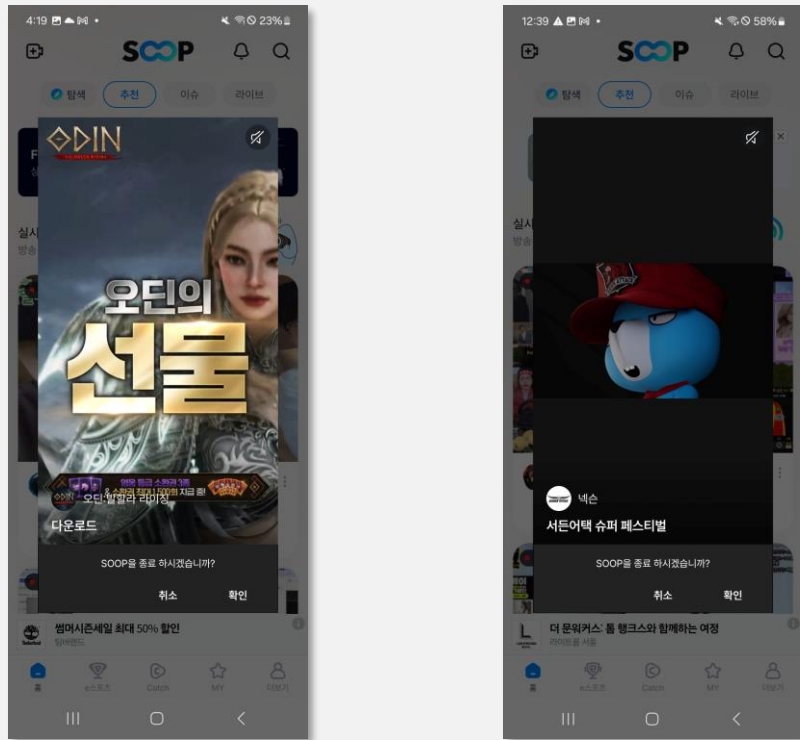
4:19 23%

SOOP

탐색 추천 이슈 라이브

ODIN

오딘의 선물

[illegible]

오딘: 발할라 라이징

다운로드

SOOP을 종료 하시겠습니까?

취소 확인

썸머시즌세일 최대 50% 할인

팀버랜드

홈 e스포츠 Catch MY 더보기

12:39 58%

SOOP

탐색 추천 이슈 라이브

넥슨

서든어택 슈퍼 페스티벌

SOOP을 종료 하시겠습니까?

취소 확인

더 문워커스' 톰 행크스와 함께하는 여정

라이트룸 서울

홈 e스포츠 Catch MY 더보기